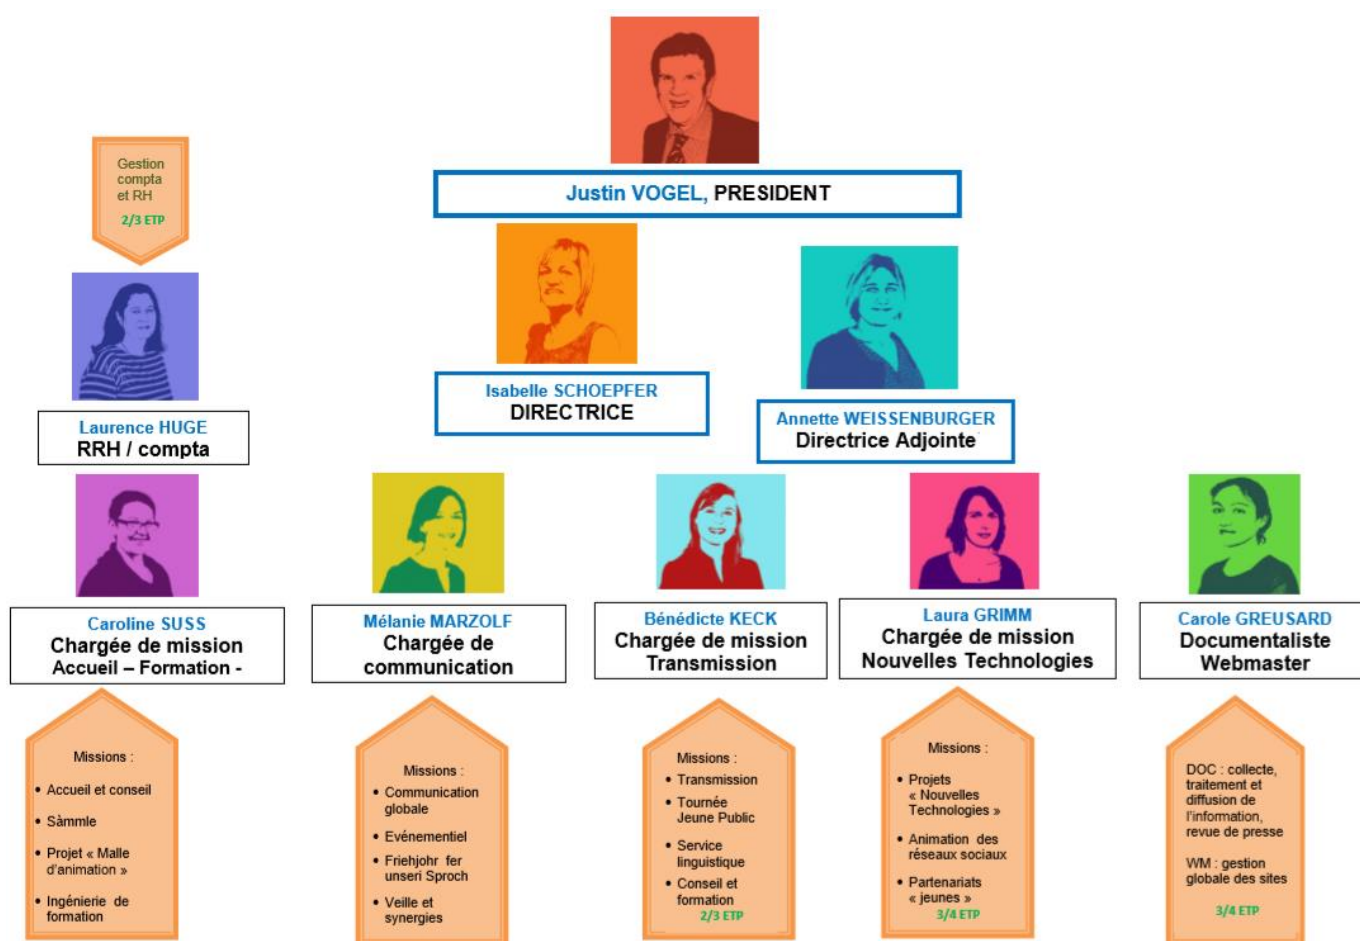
Justin VOGEL, PRESIDENT

Gestion compta et RH
2/3 ETP

Laurence HUGE
RRH / compta

Isabelle SCHOEPFER
DIRECTRICE

Annette WEISSENBURGER
Directrice Adjointe

Caroline SUSS
Chargée de mission
Accueil – Formation -

Mélanie MARZOLF
Chargée de communication

Bénédicte KECK
Chargée de mission
Transmission

Laura GRIMM
Chargée de mission
Nouvelles Technologies

Carole GREUSARD
Documentaliste
Webmaster

Missions :
• Accueil et conseil
• Sàmmle
• Projet « Malle d'animation »
• Ingénierie de formation

Missions :
• Communication globale
• Evénementiel
• Friehjohr fer unseri Sproch
• Veille et synergies

Missions :
• Transmission
• Tournée Jeune Public
• Service linguistique
• Conseil et formation
2/3 ETP

Missions :
• Projets « Nouvelles Technologies »
• Animation des réseaux sociaux
• Partenariats « jeunes »
3/4 ETP

DOC : collecte, traitement et diffusion de l'information, revue de presse

WM : gestion globale des sites

3/4 ETP